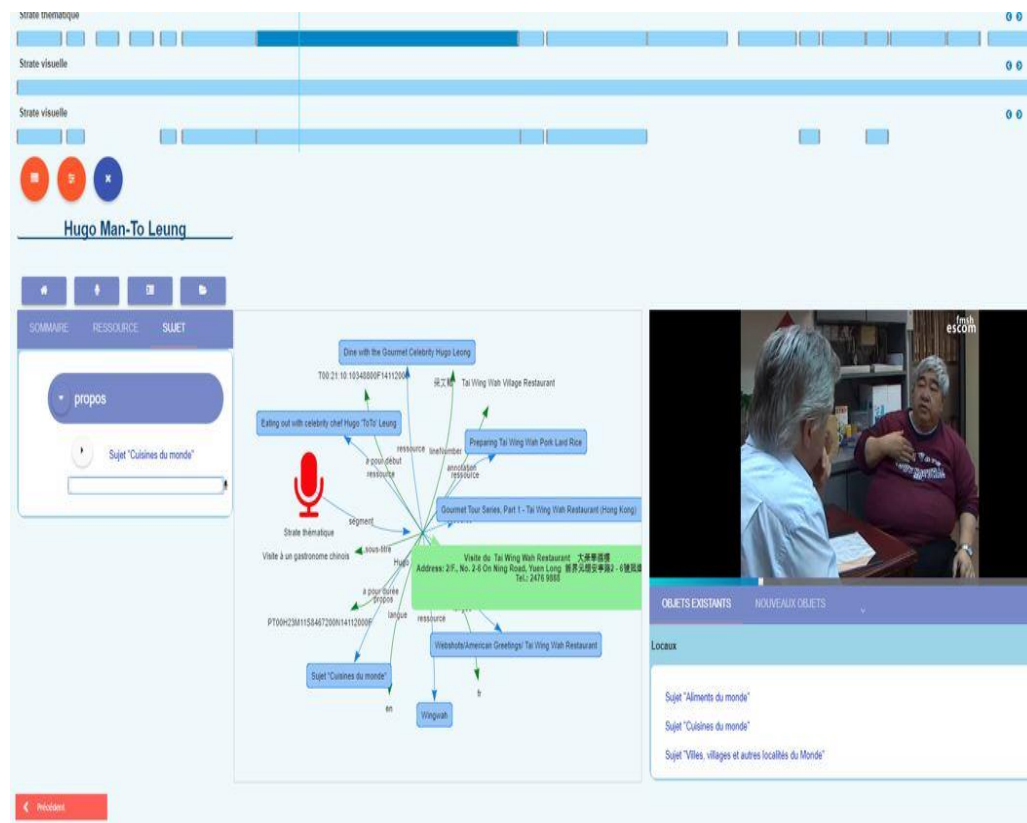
Strate thématique

Strate visuelle

Strate visuelle

Hugo Man-To Leung

SOMMAIRE RESSOURCE SUJET

propos

Sujet "Cuisines du monde"

Dine with the Gourmet Celebrity Hugo Leong

T00:21:10:10348800F14112000

侯文韜 Tai Wing Wah Village Restaurant

Eating out with celebrity chef Hugo 'ToTo' Leung

Preparing Tai Wing Wah Pork Lard Rice

a pour début

ressource

linenumber

annotation

ressource

Strate thématique

segment

Gourmet Tour Series, Part 1 - Tai Wing Wah Restaurant (Hong Kong)

Visite à un gastronome chinois

sous-titre

Hugo

Visite du Tai Wing Wah Restaurant 大榮華酒樓
Address: 2/F., No. 2-6 On Ning Road, Yuen Long 香港元朗安寧路2 - 6號既續
Tel.: 2476 9888

a pour durée

propos

PT00H23M11S8467200N14112000F

langue

ressource

Webshots/American Greetings/ Tai Wing Wah Restaurant

Sujet "Cuisines du monde"

en

Wingwah

fr

fmsh
escom

OBJETS EXISTANTS NOUVEAUX OBJETS

Locaux

Sujet "Aliments du monde"

Sujet "Cuisines du monde"

Sujet "Villes, villages et autres localités du Monde"

Précédent